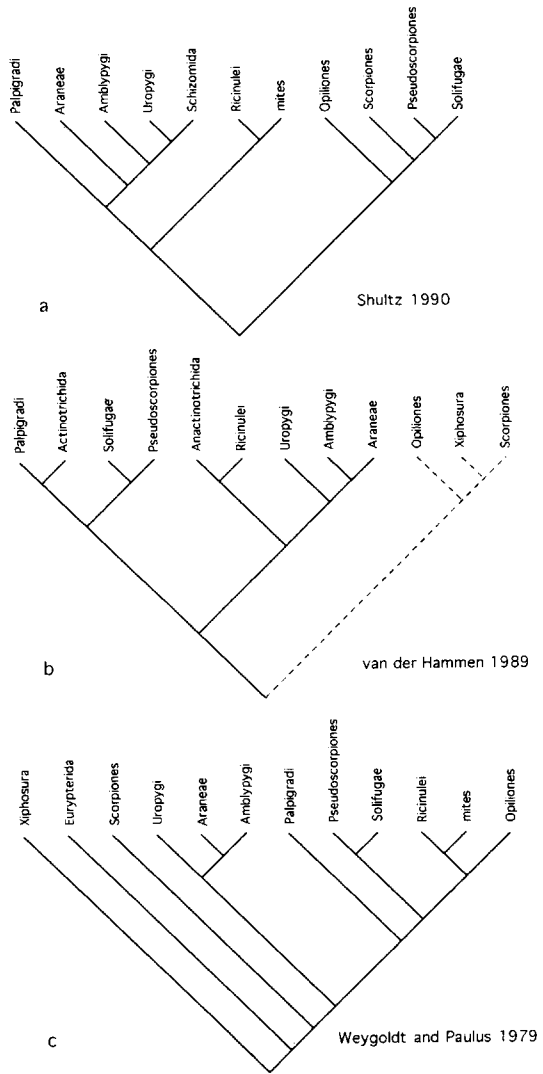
Palpigradi
Araneae
Amblypygi
Uropygi
Schizomida
Ricinulei
mites
Opiliones
Scorpiones
Pseudoscorpiones
Solifugae

a

Shultz 1990

Palpigradi
Actinotrichida
Solifugae
Pseudoscorpiones
Anactinotrichida
Ricinulei
Uropygi
Amblypygi
Araneae
Opiliones
Xiphosura
Scorpiones

b

van der Hammen 1989

Xiphosura
Eurypterida
Scorpiones
Uropygi
Araneae
Amblypygi
Palpigradi
Pseudoscorpiones
Solifugae
Ricinulei
mites
Opiliones

c

Weygoldt and Paulus 1979